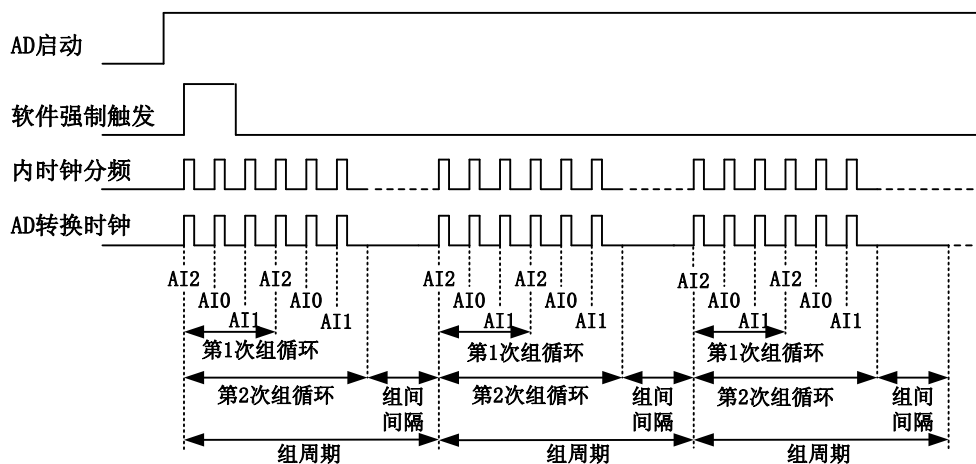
AD启动

软件强制触发

内时钟分频

AD转换时钟

AI2
AI0
AI1
AI2
AI0
AI1
第1次组循环
第2次组循环
组间间隔
组周期

AI2
AI0
AI1
AI2
AI0
AI1
第1次组循环
第2次组循环
组间间隔
组周期

AI2
AI0
AI1
AI2
AI0
AI1
第1次组循环
第2次组循环
组间间隔
组周期